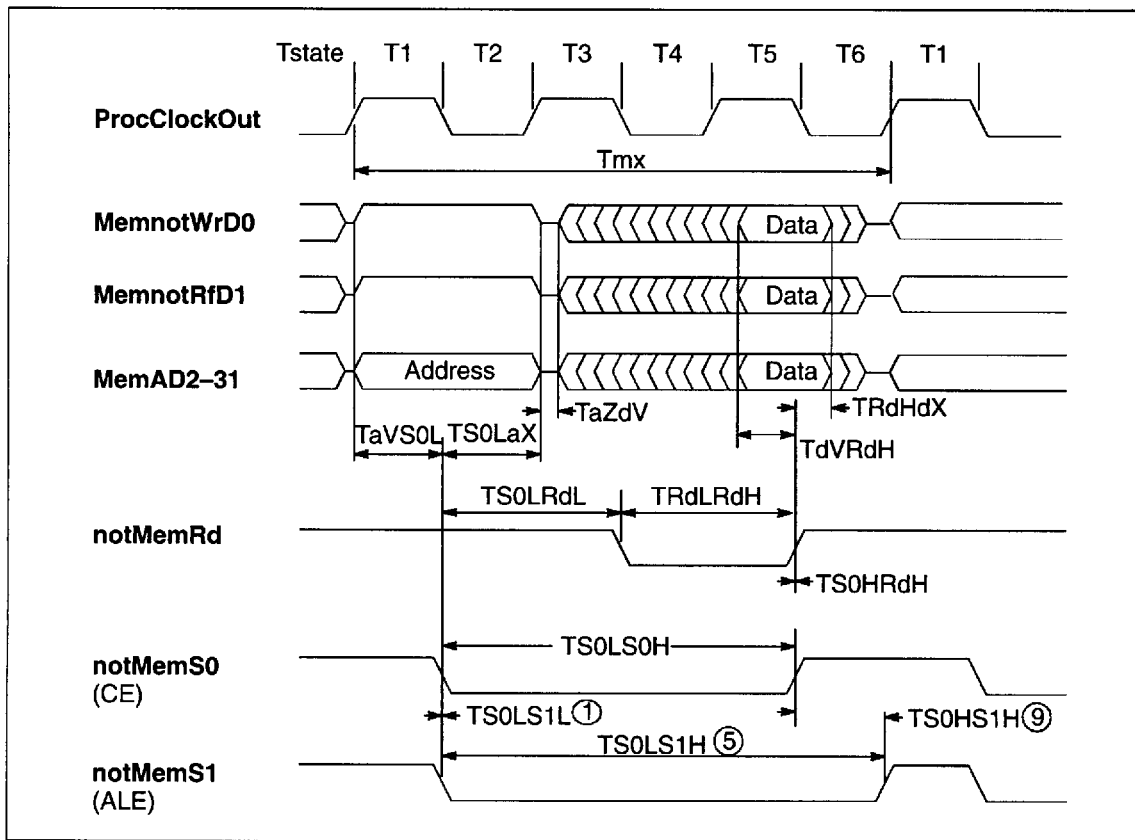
Tstate T1 T2 T3 T4 T5 T6 T1

ProcClockOut

Tmx

MemnotWrD0 Data

MemnotRfD1 Data

MemAD2–31 Address Data

TaZdV

TRdHdX

TaVS0L TS0LaX

TdVRdH

TS0LRdL TRdLRdH

notMemRd

TS0HRdH

TS0LS0H

notMemS0 (CE)

TS0LS1L ①

TS0HS1H ⑨

TS0LS1H ⑤

notMemS1 (ALE)